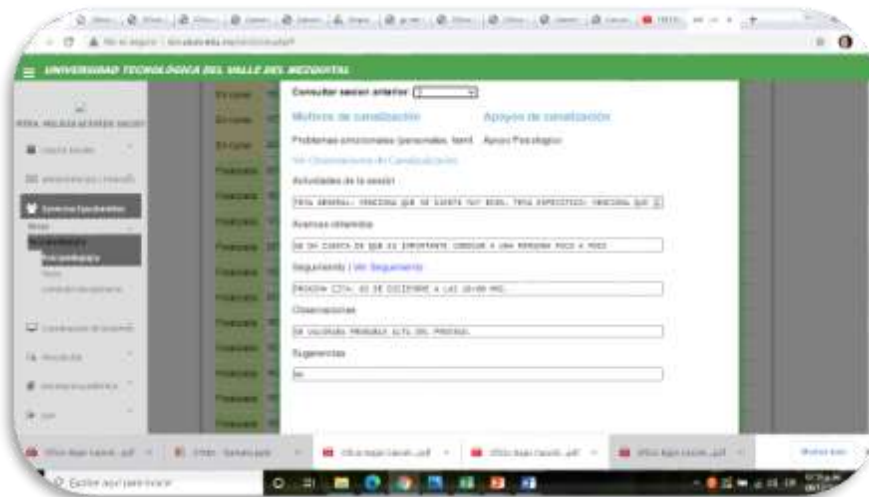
UNIVERSIDAD TECNOLOGICA DEL VALLE DEL MEZQUITAL

Consultar sesion anterior

Motivos de canalización

Apoyos de canalización

Problemas emocionales (personales, fami

Apoyo Psicológico

Ver Observaciones de Canalización

Actividades de la sesión

TEMA GENERAL: MENCIONA QUE SE SIENTE MUY BIEN. TEMA ESPECIFICO: MENCIONA QUE

Avances obtenidos

SE DA CUENTA DE QUE ES IMPORTANTE CONOCER A UNA PERSONA POCO A POCO

Seguimiento | Ver Seguimiento

PROXIMA CITA: 03 DE DICIEMBRE A LAS 10:00 HRS.

Observaciones

SE VALORARA PROBABLE ALTA DEL PROCESO.

Sugerencias

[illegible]

Finalizada

Finalizada

Finalizada

Finalizada

Finalizada

Finalizada

Finalizada

Finalizada

Finalizada

Finalizada

Escribe aquí para buscar